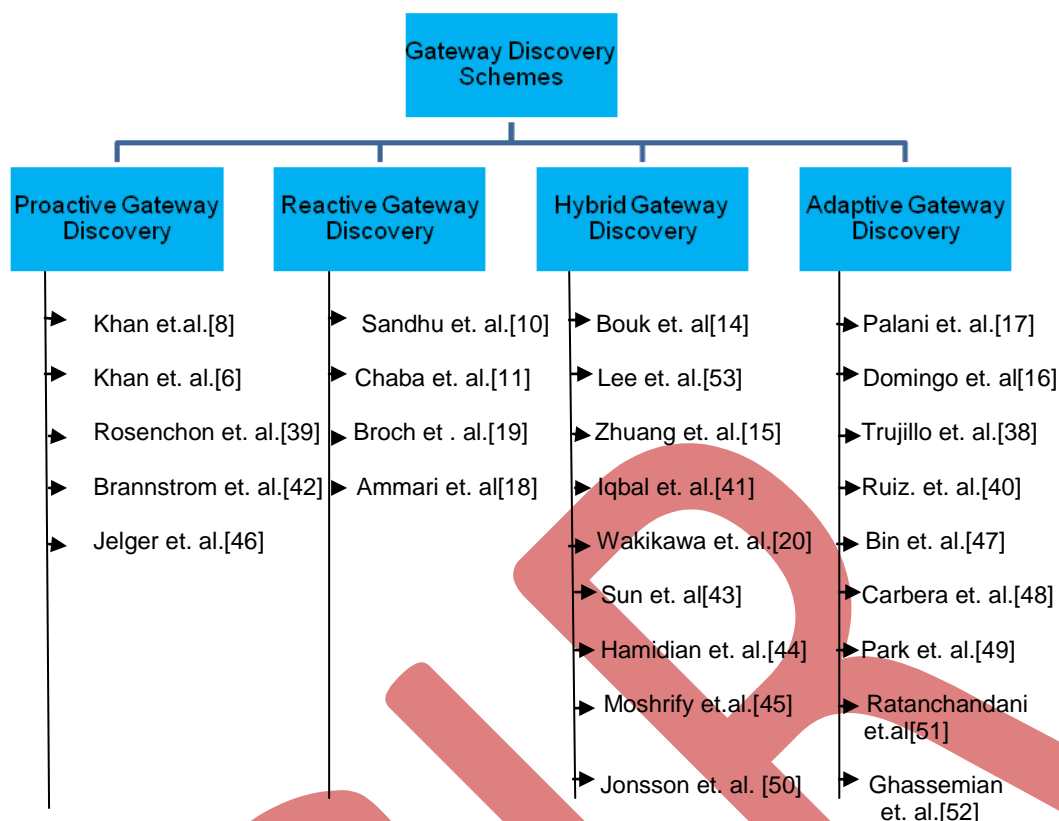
Gateway Discovery Schemes

Proactive Gateway Discovery

Khan et.al.[8]

Khan et. al.[6]

Rosenchon et. al.[39]

Brannstrom et. al.[42]

Jelger et. al.[46]

Reactive Gateway Discovery

Sandhu et. al.[10]

Chaba et. al.[11]

Broch et . al.[19]

Ammari et. al[18]

Hybrid Gateway Discovery

Bouk et. al[14]

Lee et. al.[53]

Zhuang et. al.[15]

Iqbal et. al.[41]

Wakikawa et. al.[20]

Sun et. al[43]

Hamidian et. al.[44]

Moshrify et.al.[45]

Jonsson et. al. [50]

Adaptive Gateway Discovery

Palani et. al.[17]

Domingo et. al[16]

Trujillo et. al.[38]

Ruiz. et. al.[40]

Bin et. al.[47]

Carbera et. al.[48]

Park et. al.[49]

Ratanchandani et.al[51]

Ghassemian et. al.[52]